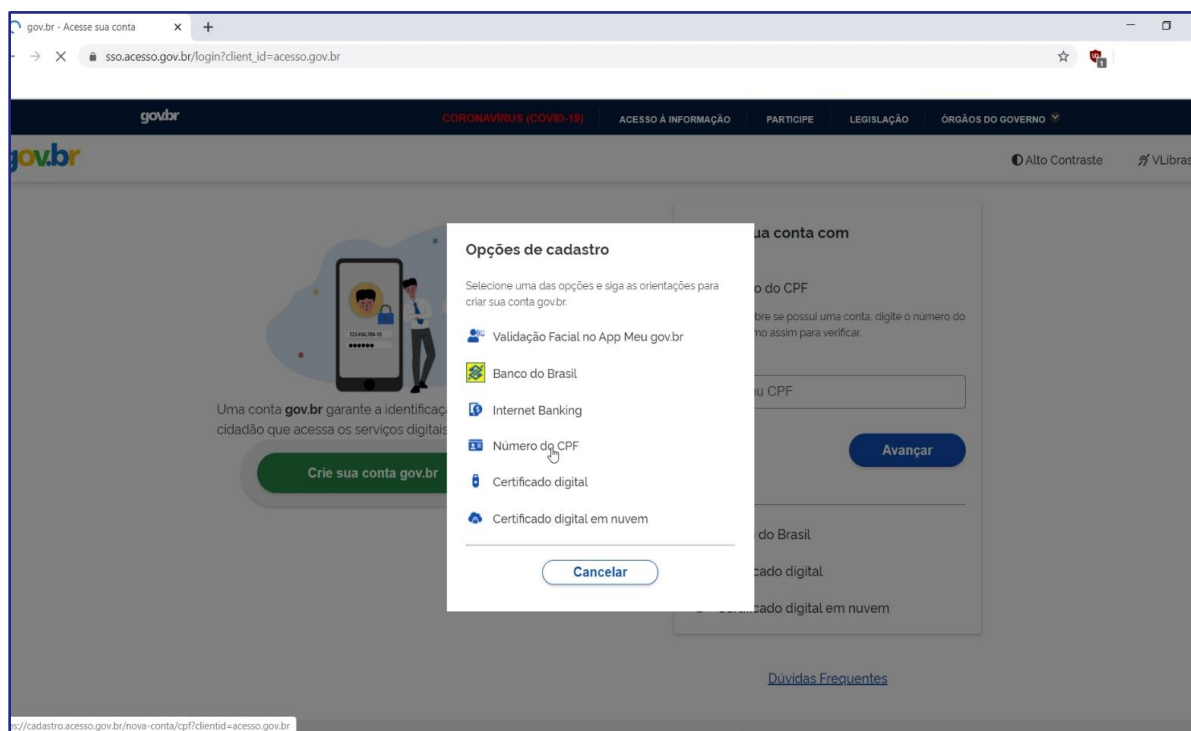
gov.br - Acesse sua conta

sso.acesso.gov.br/login?client_id=acesso.gov.br

gov.br

CORONAVÍRUS (COVID-19) ACESSO À INFORMAÇÃO PARTICIPE LEGISLAÇÃO ÓRGÃOS DO GOVERNO

gov.br

Alto Contraste VLibras

123.456.789-10
••••••

Uma conta **gov.br** garante a identificaç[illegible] cidadão que acessa os serviços digitais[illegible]

Crie sua conta gov.br

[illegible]ua conta com

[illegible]o do CPF

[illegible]bre se possui uma conta, digite o número do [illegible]mo assim para verificar.

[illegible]u CPF

Avançar

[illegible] do Brasil

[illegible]cado digital

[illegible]cado digital em nuvem

Dúvidas Frequentes

Opções de cadastro

Selecione uma das opções e siga as orientações para criar sua conta gov.br.

Validação Facial no App Meu gov.br

Banco do Brasil

Internet Banking

Número do CPF

Certificado digital

Certificado digital em nuvem

Cancelar

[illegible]s://cadastro.acesso.gov.br/nova-conta/cpf?clientid=acesso.gov.br